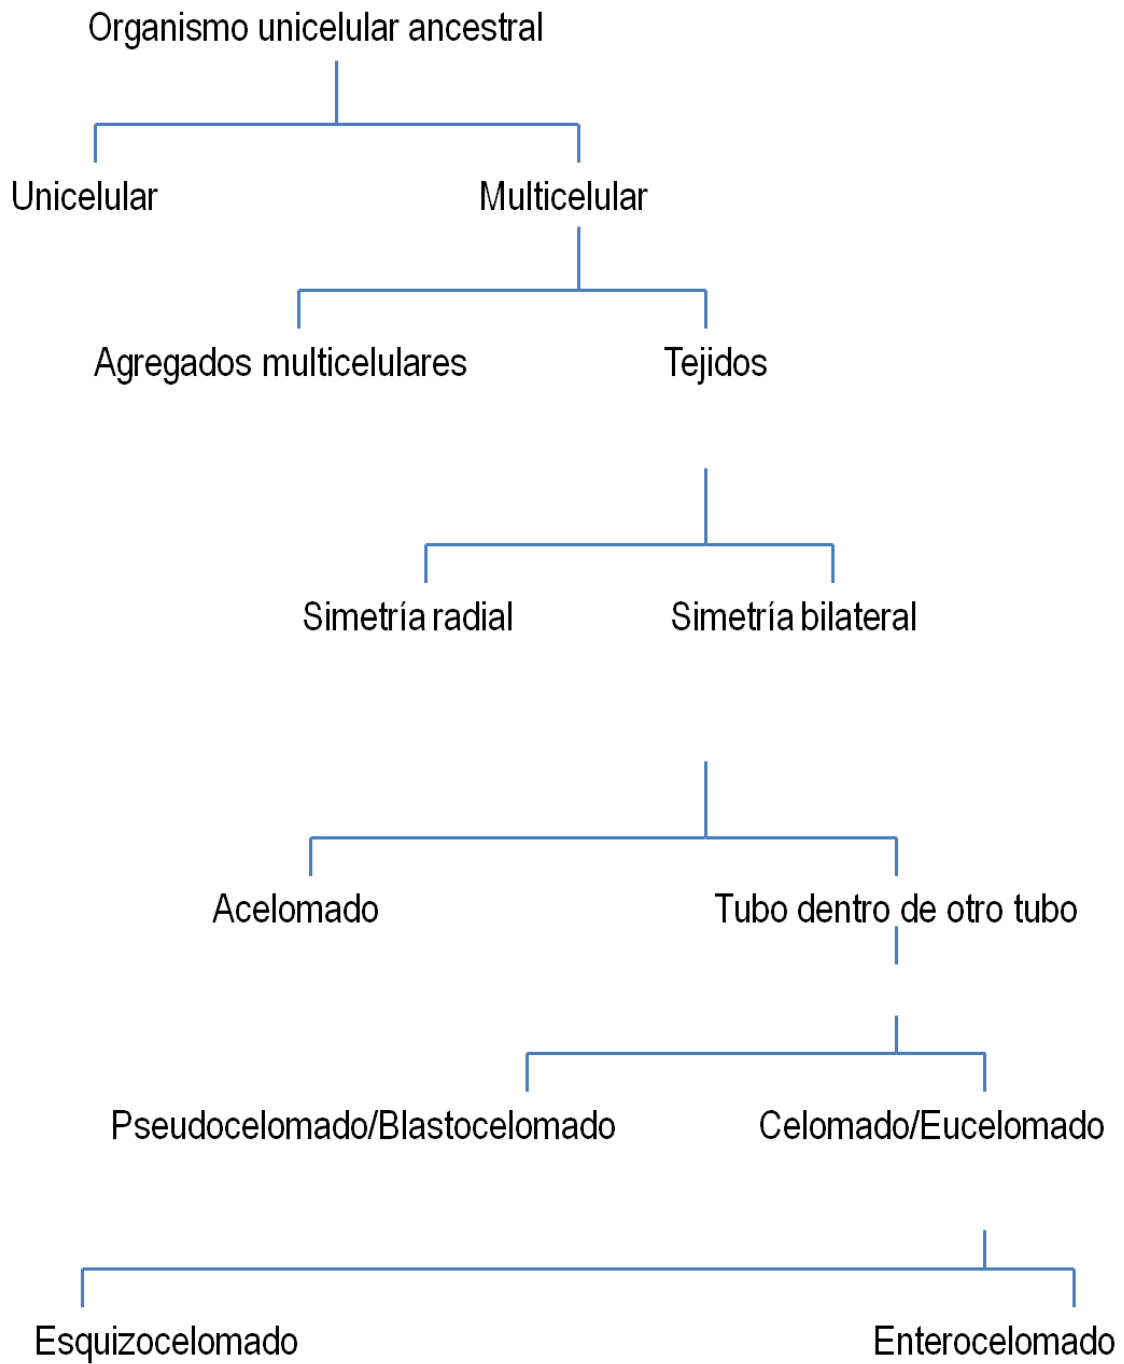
Organismo unicelular ancestral

Unicelular

Multicelular

Agregados multicelulares

Tejidos

Simetría radial

Simetría bilateral

Acelomado

Tubo dentro de otro tubo

Pseudocelomado/Blastocelomado

Celomado/Eucelomado

Esquizocelomado

Enterocelomado